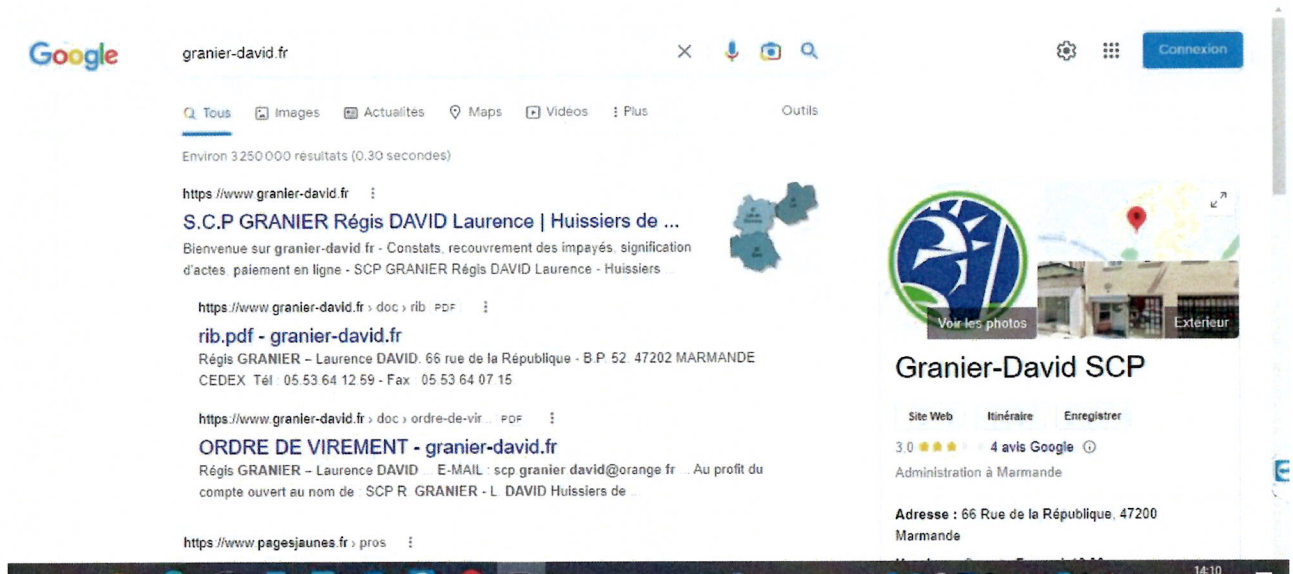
Google

granier-david.fr

Connexion

Tous Images Actualités Maps Videos : Plus Outils

Environ 3 250 000 résultats (0,30 secondes)

https://www.granier-david.fr

S.C.P GRANIER Régis DAVID Laurence | Huissiers de ...

Bienvenue sur granier-david fr - Constats, recouvrement des impayés, signification d'actes, paiement en ligne - SCP GRANIER Régis DAVID Laurence - Huissiers ...

https://www.granier-david.fr › doc › rib PDF

rib.pdf - granier-david.fr

Régis GRANIER – Laurence DAVID. 66 rue de la République - B.P. 52. 47202 MARMANDE CEDEX. Tél : 05.53.64.12.59 - Fax : 05.53.64.07.15

https://www.granier-david.fr › doc › ordre-de-vir... PDF

ORDRE DE VIREMENT - granier-david.fr

Régis GRANIER – Laurence DAVID ... E-MAIL : scp.granier.david@orange.fr ... Au profit du compte ouvert au nom de : SCP R. GRANIER - L. DAVID Huissiers de ...

https://www.pagesjaunes.fr › pros

Voir les photos

Extérieur

Granier-David SCP

Site Web Itinéraire Enregistrer

3,0 ★★★ 4 avis Google

Administration à Marmande

Adresse : 66 Rue de la République, 47200 Marmande

14:10